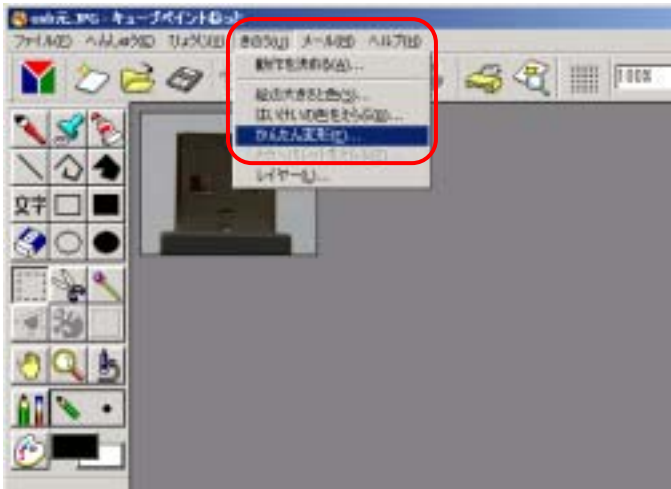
cub元.JPG - キューブペイントRoot

ファイル(F) へんしゅう(E) ひょうじ(V) きのう(J) メール(M) ヘルプ(H)

動きを決める(A)...

絵の大きさと色(S)...
はいけいの色をそろえる(B)...
かんたん変形(T)...
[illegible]
レイヤー(L)...

文字

100%